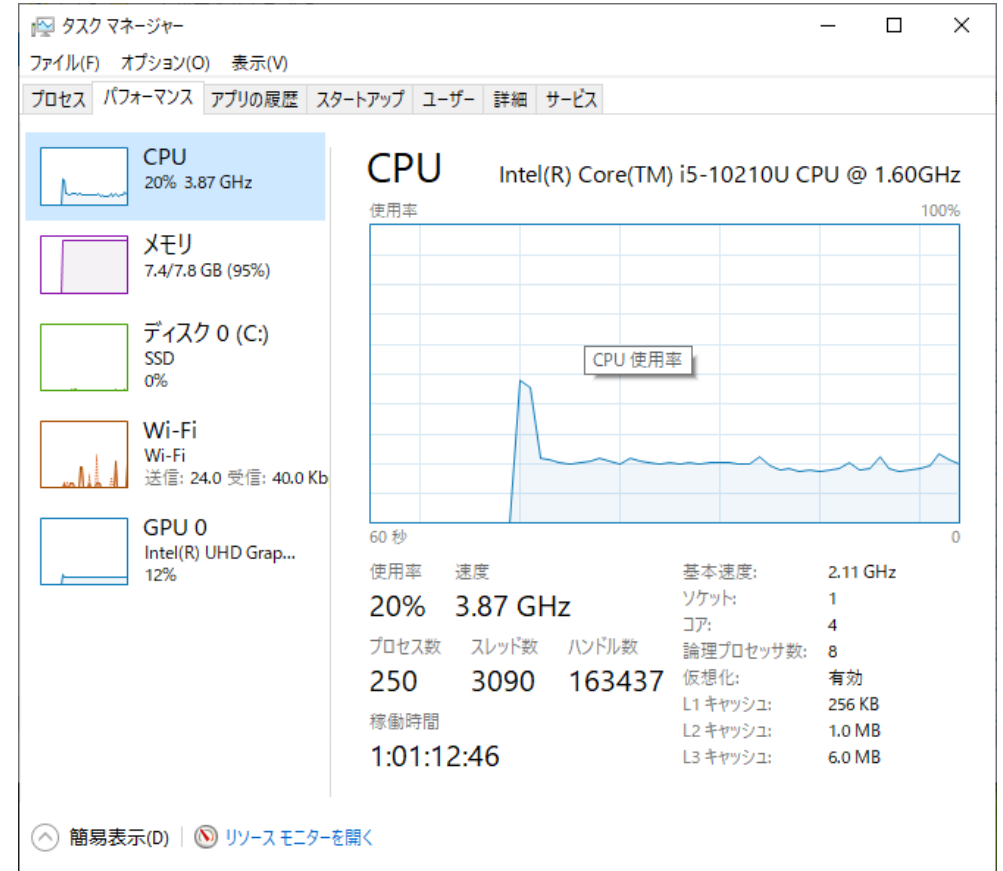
タスク マネージャー

ファイル(F) オプション(O) 表示(V)

プロセス パフォーマンス アプリの履歴 スタートアップ ユーザー 詳細 サービス

CPU
20% 3.87 GHz

メモリ
7.4/7.8 GB (95%)

ディスク 0 (C:)
SSD
0%

Wi-Fi
Wi-Fi
送信: 24.0 受信: 40.0 Kb

GPU 0
Intel(R) UHD Grap...
12%

CPU
Intel(R) Core(TM) i5-10210U CPU @ 1.60GHz

使用率
100%

CPU 使用率

60 秒
0

使用率
20%
速度
3.87 GHz
プロセス数
250
スレッド数
3090
ハンドル数
163437
稼働時間
1:01:12:46

| | |
|---|---|
| 基本速度: | 2.11 GHz |
| ソケット: | 1 |
| コア: | 4 |
| 論理プロセッサ数: | 8 |
| 仮想化: | 有効 |
| L1 キャッシュ: | 256 KB |
| L2 キャッシュ: | 1.0 MB |
| L3 キャッシュ: | 6.0 MB |

簡易表示(D) リソース モニターを開く